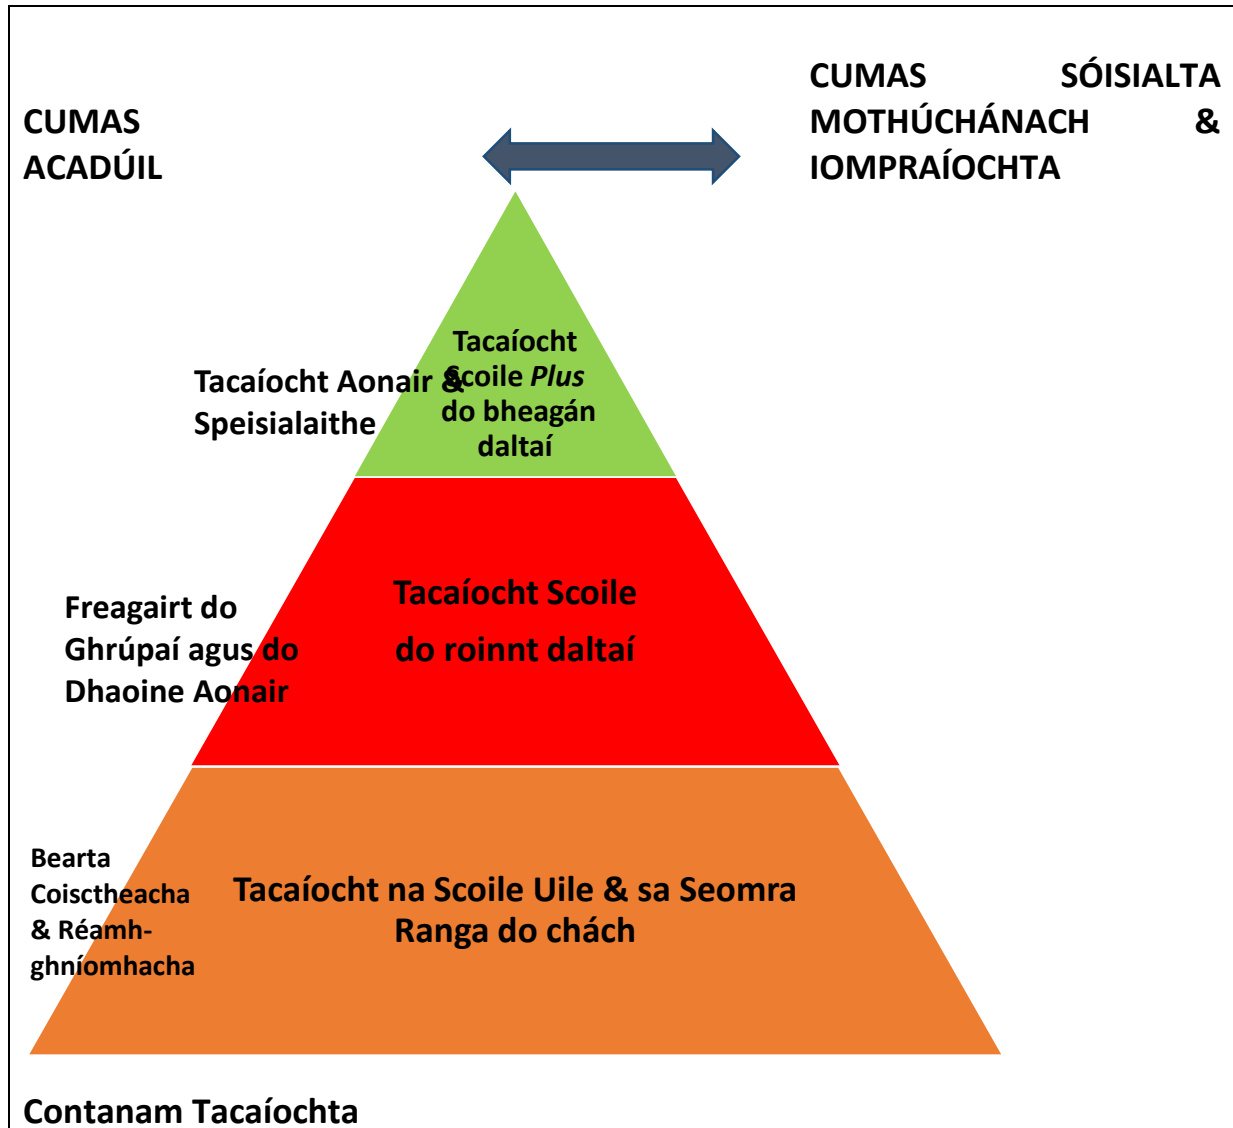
CUMAS ACADÚIL

CUMAS SÓISIALTA MOTHÚCHÁNACH & IOMPRAÍOCHTA

Tacaíocht Aonair & Speisialaithe

Tacaíocht Scoile *Plus* do bheagán daltaí

Freagairt do Ghrúpaí agus do Dhaoine Aonair

Tacaíocht Scoile do roinnt daltaí

Bearta Coisctheacha & Réamhghníomhacha

Tacaíocht na Scoile Uile & sa Seomra Ranga do chách

Contanam Tacaíochta